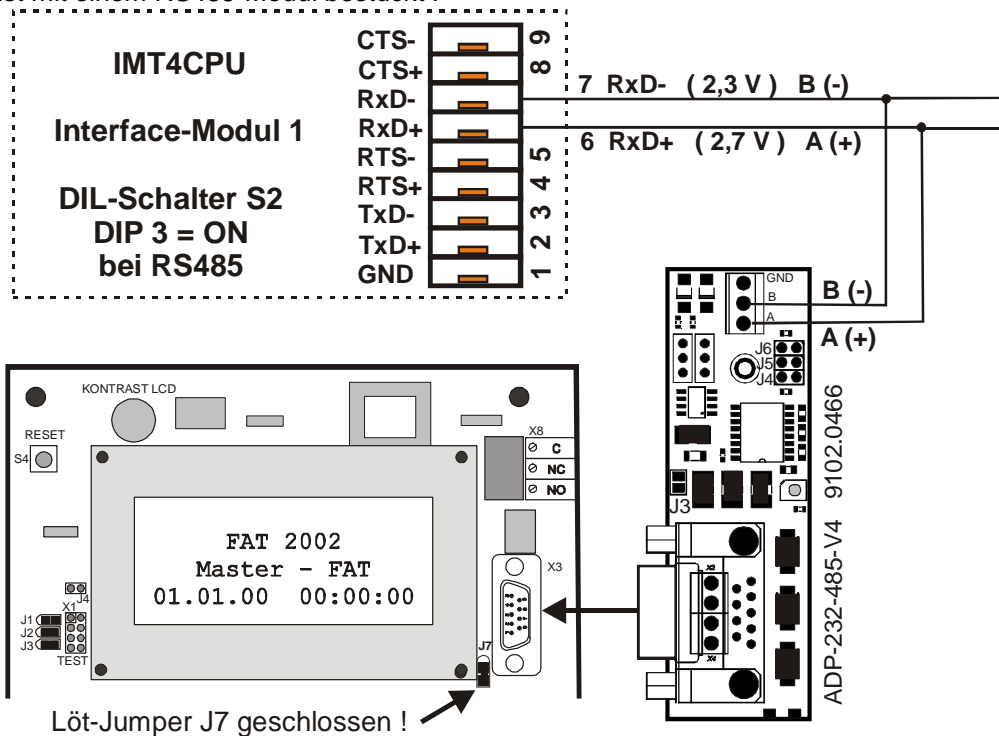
IMT4CPU

Interface-Modul 1

DIL-Schalter S2
DIP 3 = ON
bei RS485

CTS- 9
CTS+ 8
RxD-
RxD+
RTS- 5
RTS+ 4
TxD- 3
TxD+ 2
GND 1

7 RxD- ( 2,3 V ) B (-)
6 RxD+ ( 2,7 V ) A (+)

GND
B
A
B (-)
A (+)
J6
J5
J4
J3
9102.0466
ADP-232-485-V4

KONTRAST LCD
RESET
S4
X8
C
NC
NO
X3
FAT 2002
Master - FAT
01.01.00 00:00:00
J4
X1
J1
J2
J3
TEST
J7

Löt-Jumper J7 geschlossen !